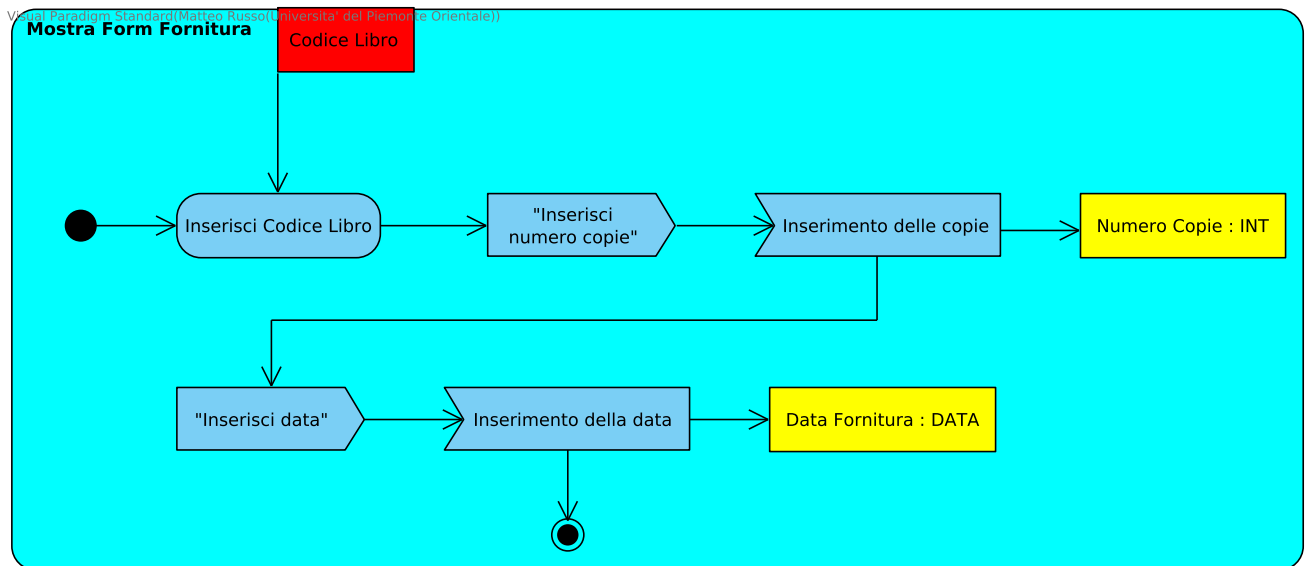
Visual Paradigm Standard(Matteo Russo(Universita' del Piemonte Orientale))

Mostra Form Fornitura

Codice Libro

Inserisci Codice Libro

"Inserisci numero copie"

Inserimento delle copie

Numero Copie : INT

"Inserisci data"

Inserimento della data

Data Fornitura : DATA